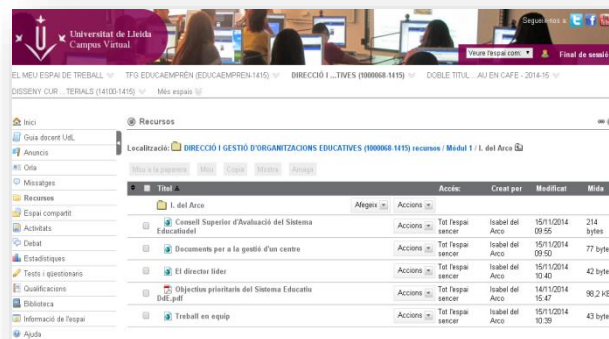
Universitat de Lleida
Campus Virtual

Segueix-nos a:

Veure l'espai com: Final de sessió

EL MEU ESPAI DE TREBALL | TFG EDUCAEMPRÈN (EDUCAEMPREN-1415) | DIRECCIÓ I ...TIVES (1000068-1415) | DOBLE TITUL ...AU EN CAFE - 2014-15 | DISSENY CUR...TERIALS (14100-1415) | Més espais

Inici
Guia docent UdL
Anuncis
Orla
Missatges
Recursos
Espai compartit
Activitats
Debat
Estadístiques
Tests i qüestionaris
Qualificacions
Biblioteca
Informació de l'espai
Ajuda

Recursos

Localització: DIRECCIÓ I GESTIÓ D'ORGANITZACIONS EDUCATIVES (1000068-1415) recursos / Mòdul 1 / I. del Arco

Mou a la paperera | Mou | Copia | Mostra | Amaga

| | Títol | | Accés | Creat per | Modificat | Mida |
|---|---|---|---|---|---|---|
| | I. del Arco | Afegeix Accions | | | | |
| | Consell Superior d'Avaluació del Sistema Educatiudel | Accions | Tot l'espai sencer | Isabel del Arco | 15/11/2014 09:55 | 214 bytes |
| | Documents per a la gestió d'un centre | Accions | Tot l'espai sencer | Isabel del Arco | 15/11/2014 09:50 | 77 byte |
| | El director líder | Accions | Tot l'espai sencer | Isabel del Arco | 15/11/2014 10:40 | 42 byte |
| | Objectius prioritaris del Sistema Educatiu DdE.pdf | Accions | Tot l'espai sencer | Isabel del Arco | 14/11/2014 15:47 | 98,2 KB |
| | Treball en equip | Accions | Tot l'espai sencer | Isabel del Arco | 15/11/2014 10:39 | 43 byte |